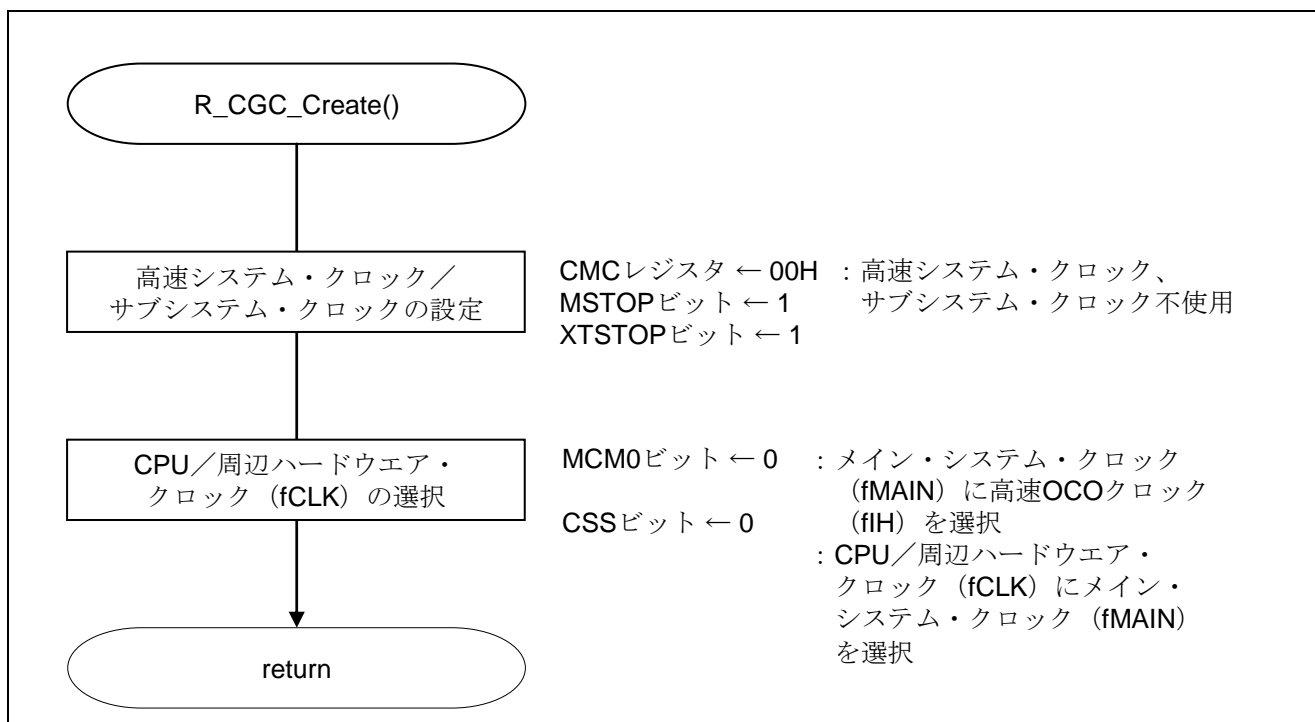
R_CGC_Create()

高速システム・クロック／サブシステム・クロックの設定

CMCレジスタ ← 00H
MSTOPビット ← 1
XTSTOPビット ← 1

：高速システム・クロック、サブシステム・クロック不使用

CPU／周辺ハードウエア・クロック（fCLK）の選択

MCM0ビット ← 0
CSSビット ← 0

：メイン・システム・クロック（fMAIN）に高速OCOクロック（fIH）を選択
：CPU／周辺ハードウエア・クロック（fCLK）にメイン・システム・クロック（fMAIN）を選択

return